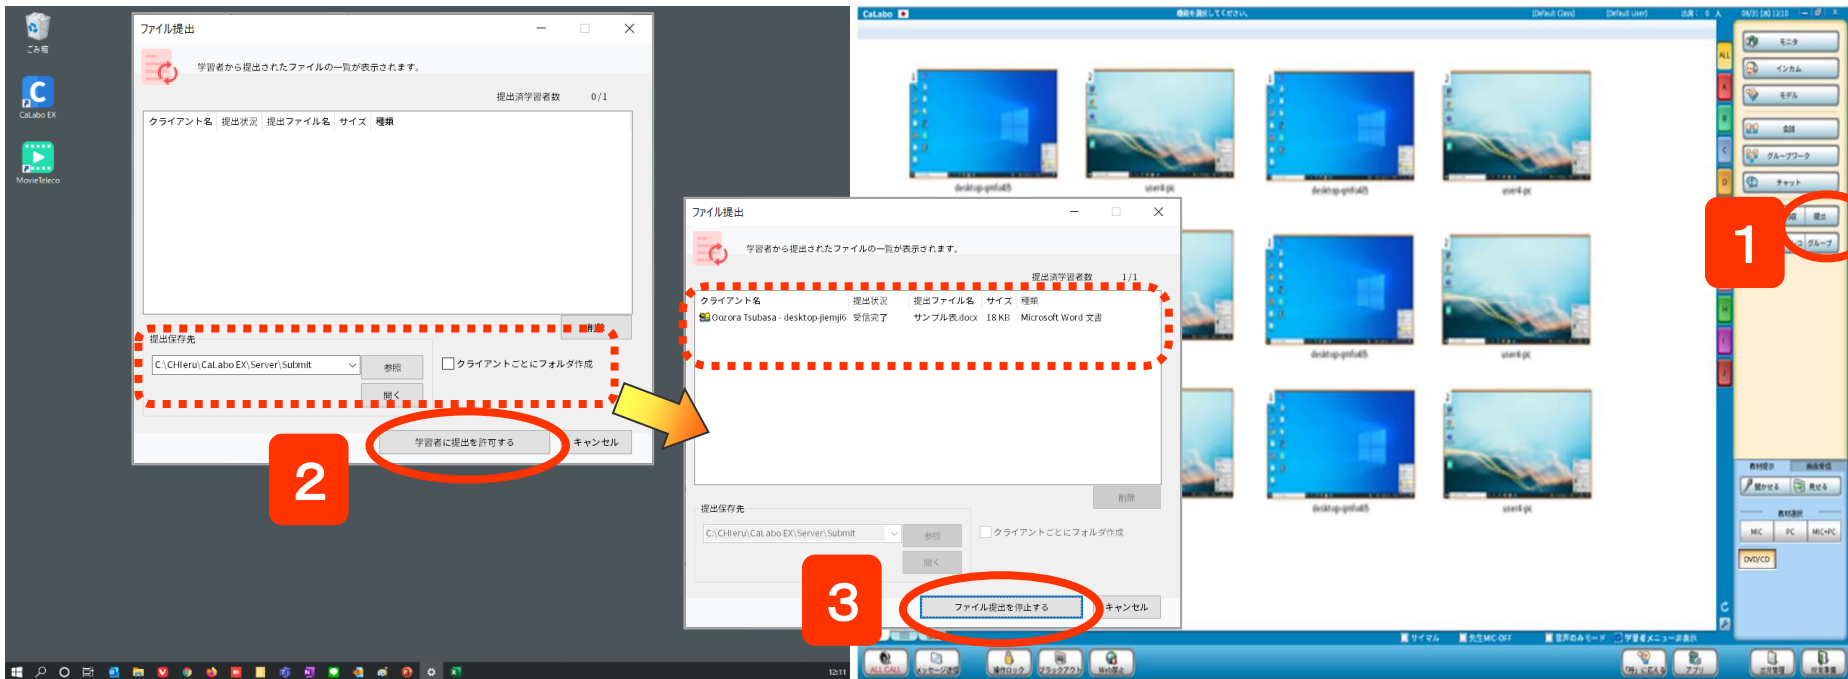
ごみ箱

CaLabo EX

MovieTeleco

ファイル提出

学習者から提出されたファイルの一覧が表示されます。

提出済学習者数 0/1

| クライアント名 | 提出状況 | 提出ファイル名 | サイズ | 種類 |
|---|---|---|---|---|

削除

提出保存先

C:\CHIeru\CaLabo EX\Server\Submit

参照

開く

クライアントごとにフォルダ作成

学習者に提出を許可する

キャンセル

2

ファイル提出

学習者から提出されたファイルの一覧が表示されます。

提出済学習者数 1/1

| クライアント名 | 提出状況 | 提出ファイル名 | サイズ | 種類 |
|---|---|---|---|---|
| Oozora Tsubasa - desktop-jlemji6 | 受信完了 | サンプル表.docx | 18 KB | Microsoft Word 文書 |

削除

提出保存先

C:\CHIeru\CaLabo EX\Server\Submit

参照

開く

クライアントごとにフォルダ作成

ファイル提出を停止する

キャンセル

3

CaLabo

機能を選択してください

Default Class

Default User

desktop-qmfu45

user4-pc

モニタ

インカム

モデル

会話

グループワーク

チャット

提出

グループ

1

ALL

A

B

C

D

H

サイマル

先生MIC OFF

音声のみモード

学習者メニュー非表示

ALL CALL

メッセージ送信

操作ロック

ブラックアウト

Web禁止

アプリ

教材提示

画面受信

聞かせる

見せる

教材選択

MIC

PC

MIC+PC

DVD/CD

12:11